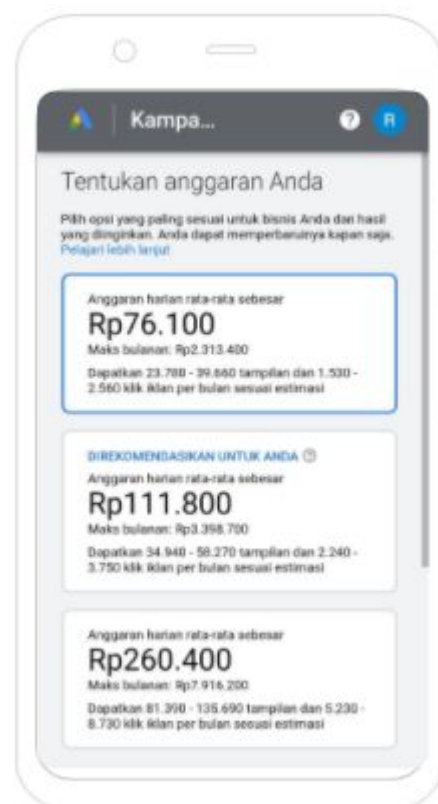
Kampa...

R

Tentukan anggaran Anda

Pilih opsi yang paling sesuai untuk bisnis Anda dan hasil yang diinginkan. Anda dapat memperbaruinya kapan saja. Pelajari lebih lanjut

Anggaran harian rata-rata sebesar
Rp76.100
Maks bulanan: Rp2.313.400
Dapatkan 23.780 - 39.660 tampilan dan 1.530 - 2.560 klik iklan per bulan sesuai estimasi

DIREKOMENDASIKAN UNTUK ANDA
Anggaran harian rata-rata sebesar
Rp111.800
Maks bulanan: Rp3.398.700
Dapatkan 34.940 - 58.270 tampilan dan 2.240 - 3.750 klik iklan per bulan sesuai estimasi

Anggaran harian rata-rata sebesar
Rp260.400
Maks bulanan: Rp7.916.200
Dapatkan 81.390 - 135.690 tampilan dan 5.230 - 8.730 klik iklan per bulan sesuai estimasi